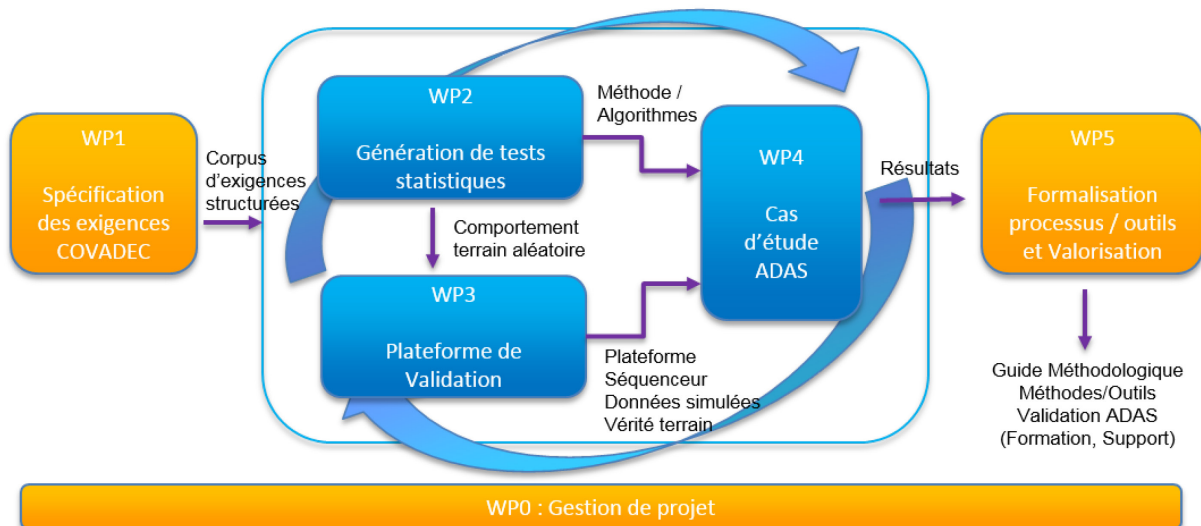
WP1

Spécification des exigences COVADEC

Corpus d'exigences structurées

WP2

Génération de tests statistiques

Méthode / Algorithmes

Comportement terrain aléatoire

WP3

Plateforme de Validation

Plateforme
Séquenceur
Données simulées
Vérité terrain

WP4

Cas d'étude ADAS

Résultats

WP5

Formalisation processus / outils et Valorisation

Guide Méthodologique
Méthodes/Outils
Validation ADAS
(Formation, Support)

WP0 : Gestion de projet